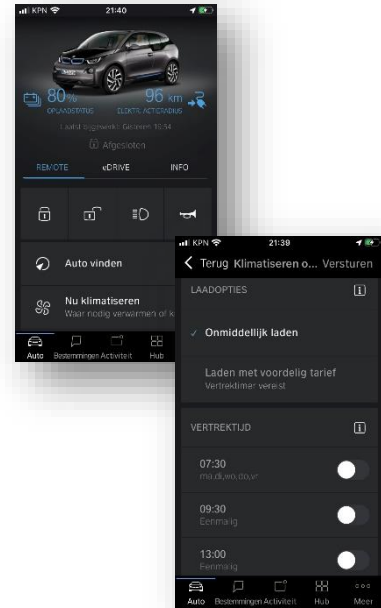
KPN 21:40

80 %
OPLAADSTATUS

96 km
ELEKTR. ACTIERADIUS

Laatst bijgewerkt: Gisteren, 15:54

Afgesloten

REMOTE
eDRIVE
INFO

Auto vinden

Nu klimatiseren
Waar nodig verwarmen of k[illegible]

Auto
Bestemmingen
Activiteit
Hub

KPN 21:39

Terug Klimatiseren o... Versturen

LAADOPTIES

✓ Onmiddellijk laden

Laden met voordelig tarief
Vertrektimer vereist

VERTREKTIJD

07:30
ma,di,wo,do,vr

09:30
Eenmalig

13:00
Eenmalig

Auto
Bestemmingen
Activiteit
Hub
Meer